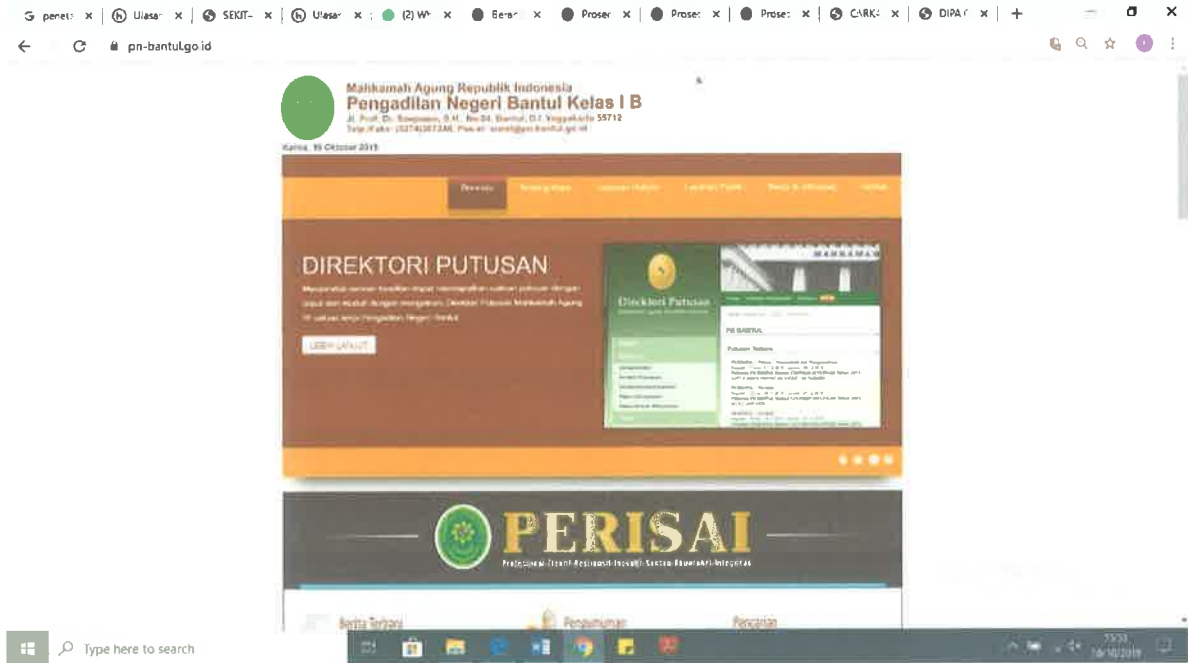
penel: × | Ulasa × | SEKIT- × | Ulasa × | (2) W × | Bera × | Proser × | Prose × | Prose × | CARK × | DIPA × | +

pn-bantul.go.id

Mahkamah Agung Republik Indonesia
Pengadilan Negeri Bantul Kelas I B
Jl. Prof. Dr. Soepomo, S.H., No.54, Bantul, D.I. Yogyakarta 55712
Telp/Fax: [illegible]

Kamis, 10 Oktober 2019

Beranda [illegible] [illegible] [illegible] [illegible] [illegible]

DIREKTORI PUTUSAN

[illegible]

LEBIH LANJUT

Direktori Putusan

PN BANTUL

Putusan Terbaru

PERISAI

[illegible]

Berita Terbaru
Pengumuman
Pencarian

Type here to search